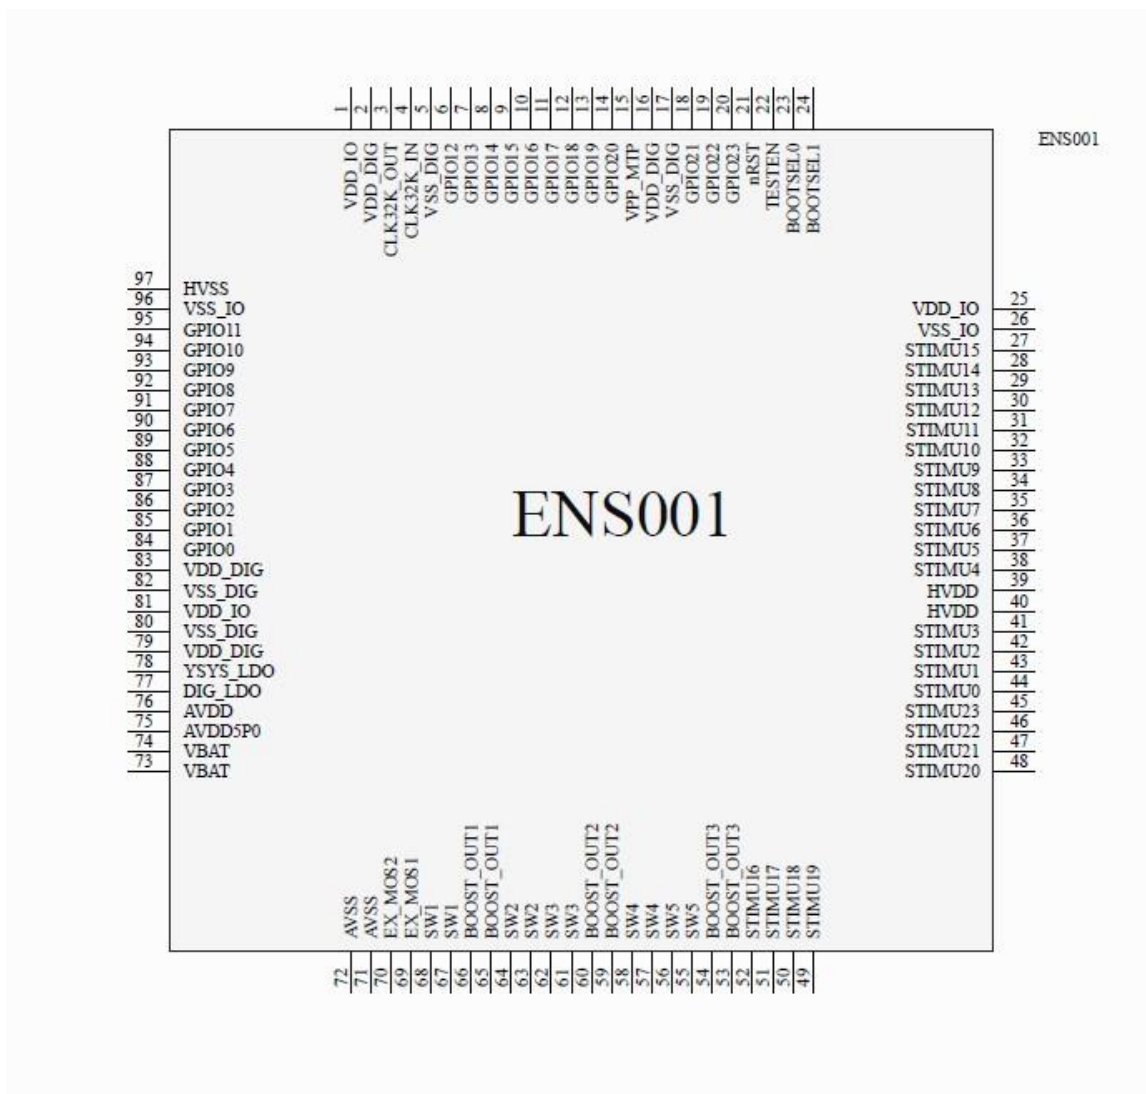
1 2 3 4 5 6 7 8 9 10 11 12 13 14 15 16 17 18 19 20 21 22 23 24

VDD_IO
VDD_DIG
CLK32K_OUT
CLK32K_IN
VSS_DIG
GPIO12
GPIO13
GPIO14
GPIO15
GPIO16
GPIO17
GPIO18
GPIO19
GPIO20
VPP_MTP
VDD_DIG
VSS_DIG
GPIO21
GPIO22
GPIO23
nRST
TESTEN
BOOTSEL0
BOOTSEL1

ENS001

97 HVSS
96 VSS_IO
95 GPIO11
94 GPIO10
93 GPIO9
92 GPIO8
91 GPIO7
90 GPIO6
89 GPIO5
88 GPIO4
87 GPIO3
86 GPIO2
85 GPIO1
84 GPIO0
83 VDD_DIG
82 VSS_DIG
81 VDD_IO
80 VSS_DIG
79 VDD_DIG
78 YSYS_LDO
77 DIG_LDO
76 AVDD
75 AVDD5P0
74 VBAT
73 VBAT

ENS001

VDD_IO 25
VSS_IO 26
STIMU15 27
STIMU14 28
STIMU13 29
STIMU12 30
STIMU11 31
STIMU10 32
STIMU9 33
STIMU8 34
STIMU7 35
STIMU6 36
STIMU5 37
STIMU4 38
HVDD 39
HVDD 40
STIMU3 41
STIMU2 42
STIMU1 43
STIMU0 44
STIMU23 45
STIMU22 46
STIMU21 47
STIMU20 48

AVSS
AVSS
EX_MOS2
EX_MOS1
SW1
SW1
BOOST_OUT1
BOOST_OUT1
SW2
SW2
SW3
SW3
BOOST_OUT2
BOOST_OUT2
SW4
SW4
SW5
SW5
BOOST_OUT3
BOOST_OUT3
STIMU16
STIMU17
STIMU18
STIMU19

72 71 70 69 68 67 66 65 64 63 62 61 60 59 58 57 56 55 54 53 52 51 50 49